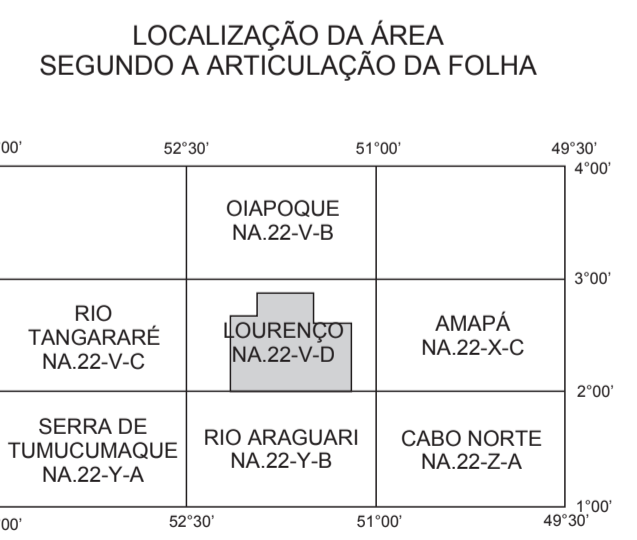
LOCALIZAÇÃO DA ÁREA
SEGUNDO A ARTICULAÇÃO DA FOLHA

00'
52°30'
51°00'
49°30'
4°00'

OIAPOQUE
NA.22-V-B

3°00'

RIO
TANGARARÉ
NA.22-V-C

LOURENÇO
NA.22-V-D

AMAPÁ
NA.22-X-C

2°00'

SERRA DE
TUMUCUMAQUE
NA.22-Y-A

RIO ARAGUARI
NA.22-Y-B

CABO NORTE
NA.22-Z-A

1°00'
00'
52°30'
51°00'
49°30'